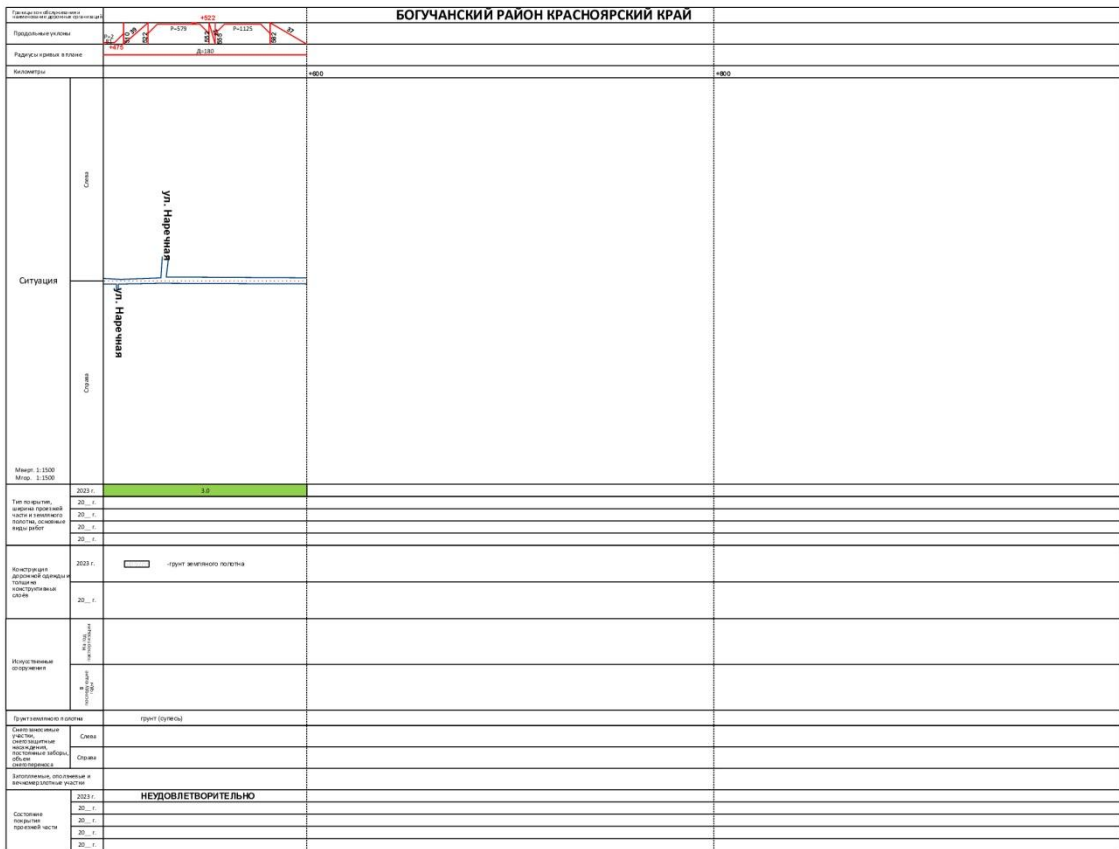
Граница зон обслуживания подрядными дорожными организаций

БОГУЧАНСКИЙ РАЙОН КРАСНОЯРСКИЙ КРАЙ

Продольные уклоны

+522

P=579

P=1125

+475

Радиусы кривых в плане

Д=190

Километры

+600

+800

Ситуация

Слева

ул. Наречная

ул. Наречная

Справа

Мверт. 1:1500
Мгор. 1:1500

Тип покрытия, ширина проезжей части и земляного полотна, основные виды работ

| 2023 г. | 3.0 |
|---|---|
| 20__ г. | |
| 20__ г. | |
| 20__ г. | |
| 20__ г. | |

Конструкция дорожной одежды и толщина конструктивных слоёв

2023 г.

- грунт земляного полотна

20__ г.

Искусственные сооружения

Грунт земляного полотна

грунт (супесь)

Снегозаносимые участки, снегозащитные насаждения, постоянные заборы, объем снегопереноса

Слева

Справа

Затопляемые, оползневые и вечномерзлотные участки

Состояние покрытия проезжей части

| 2023 г. | НЕУДОВЛЕТВОРИТЕЛЬНО |
|---|---|
| 20__ г. | |
| 20__ г. | |
| 20__ г. | |
| 20__ г. | |